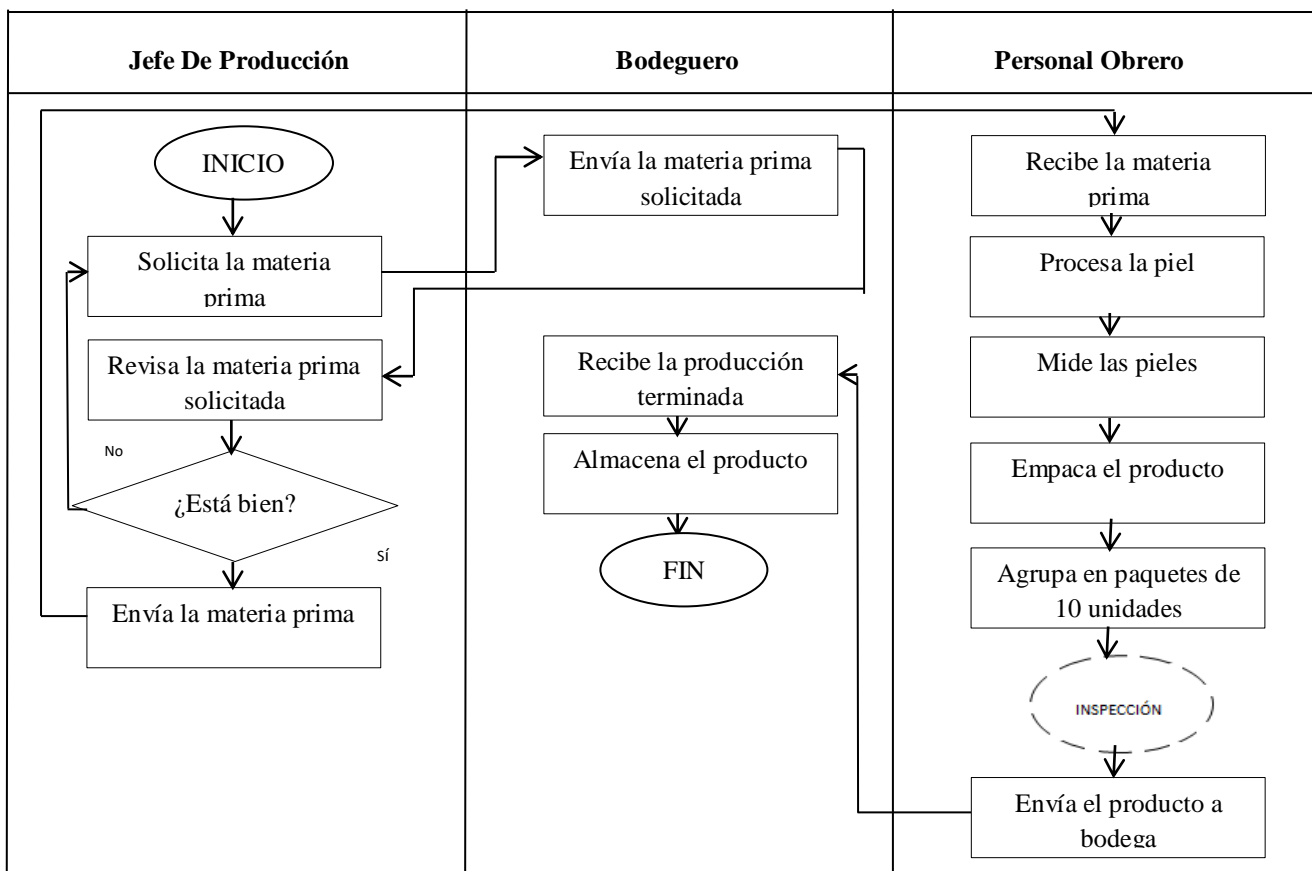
Jefe De Producción

Bodeguero

Personal Obrero

INICIO

Solicita la materia prima

Revisa la materia prima solicitada

No

¿Está bien?

Sí

Envía la materia prima

Envía la materia prima solicitada

Recibe la producción terminada

Almacena el producto

FIN

Recibe la materia prima

Procesa la piel

Mide las pieles

Empaca el producto

Agrupa en paquetes de 10 unidades

INSPECCIÓN

Envía el producto a bodega